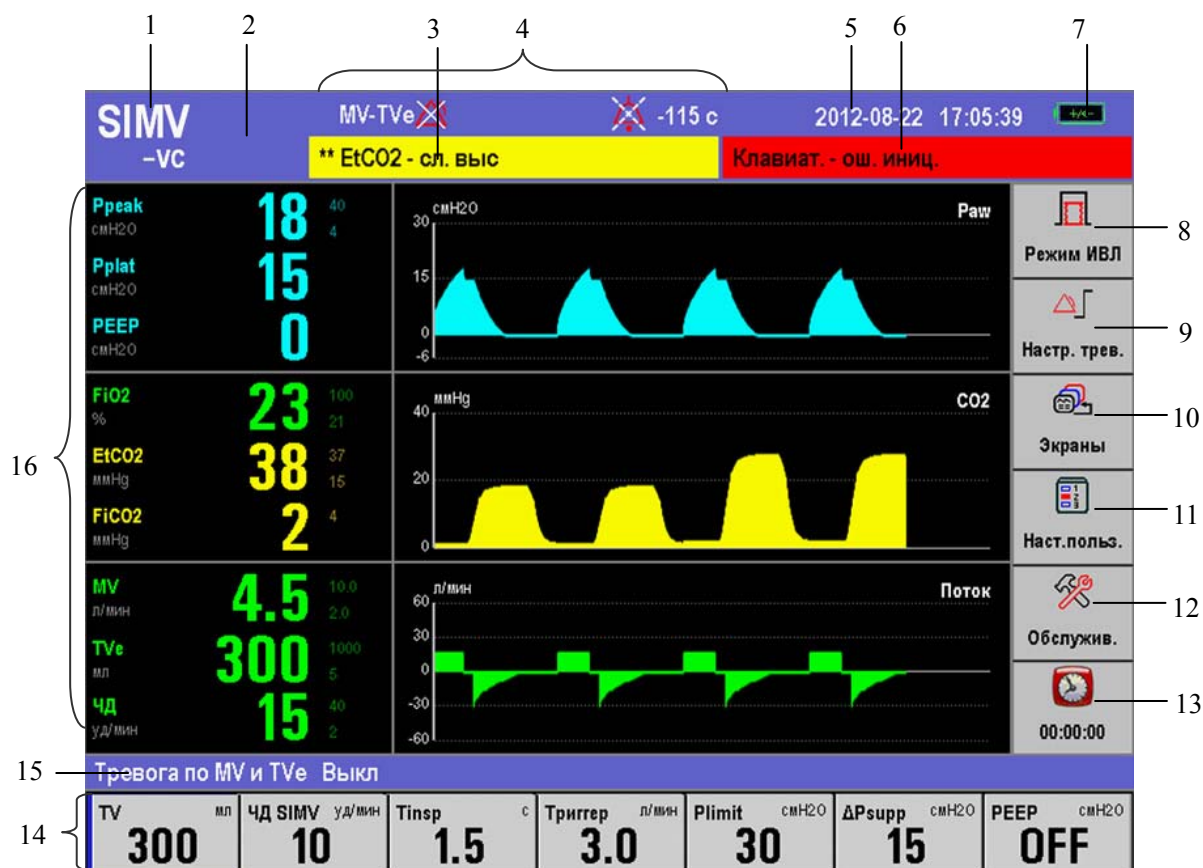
1 2 3 4 5 6 7

SIMV
–VC

MV-TVe

-115 с

2012-08-22 17:05:39

** EtCO2 - сл. выс

Клавиат. - ош. иниц.

Ppeak
смH2O
18
40
4

Pplat
смH2O
15

PEEP
смH2O
0

смH2O
Paw
30
15
0
-6

Режим ИВЛ

Настр. трев.

FiO2
%
23
100
21

EtCO2
ммHg
38
37
15

FiCO2
ммHg
2
4

ммHg
CO2
40
20
0

Экраны

Наст.польз.

MV
л/мин
4.5
10.0
2.0

TVe
мл
300
1000
5

ЧД
уд/мин
15
40
2

л/мин
Поток
60
30
0
-30
-60

Обслужив.

00:00:00

8
9
10
11
12
13
16

15 Тревога по MV и TVe Выкл

14

| TV мл | ЧД SIMV уд/мин | Tinsp с | Триггер л/мин | Plimit смH2O | ΔPsupp смH2O | PEEP смH2O |
|---|---|---|---|---|---|---|
| 300 | 10 | 1.5 | 3.0 | 30 | 15 | OFF |